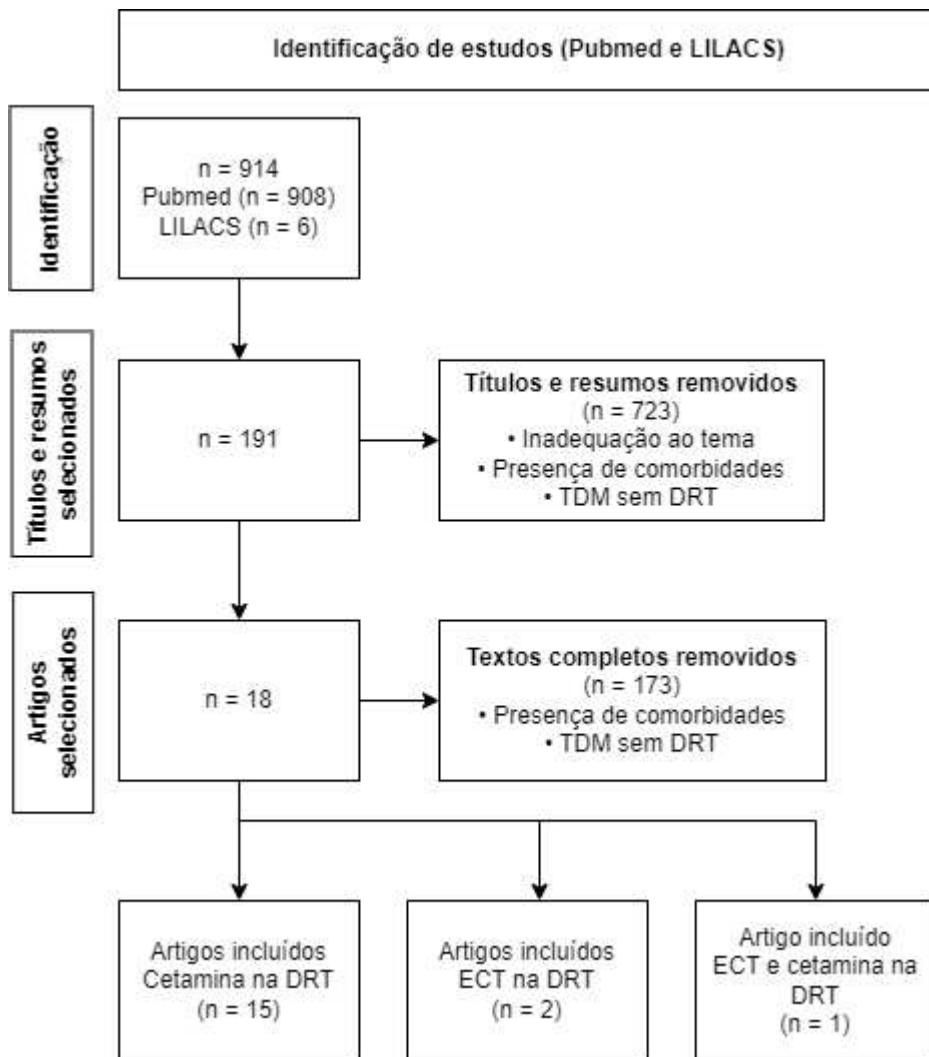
Identificação de estudos (Pubmed e LILACS)

Identificação

n = 914
Pubmed (n = 908)
LILACS (n = 6)

Títulos e resumos selecionados

n = 191

Títulos e resumos removidos
(n = 723)
• Inadequação ao tema
• Presença de comorbidades
• TDM sem DRT

Artigos selecionados

n = 18

Textos completos removidos
(n = 173)
• Presença de comorbidades
• TDM sem DRT

Artigos incluídos
Cetamina na DRT
(n = 15)

Artigos incluídos
ECT na DRT
(n = 2)

Artigo incluído
ECT e cetamina na DRT
(n = 1)